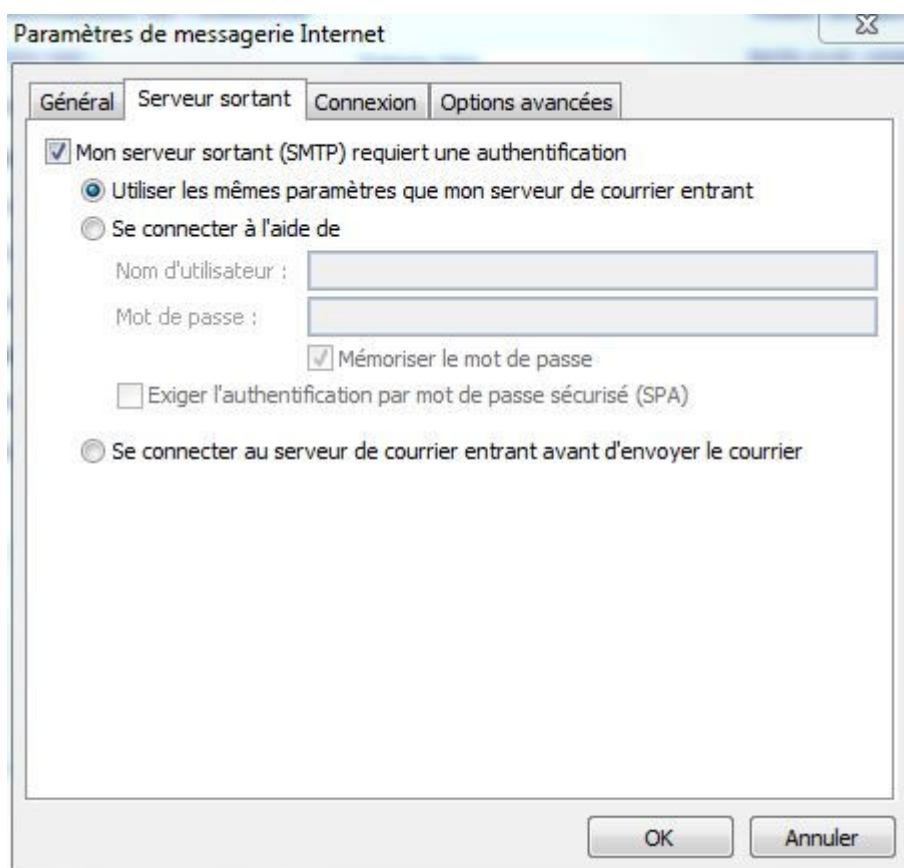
Paramètres de messagerie Internet

Général | Serveur sortant | Connexion | Options avancées

Mon serveur sortant (SMTP) requiert une authentification

Utiliser les mêmes paramètres que mon serveur de courrier entrant

Se connecter à l'aide de

Nom d'utilisateur :

Mot de passe :

Mémoriser le mot de passe

Exiger l'authentification par mot de passe sécurisé (SPA)

Se connecter au serveur de courrier entrant avant d'envoyer le courrier

OK

Annuler